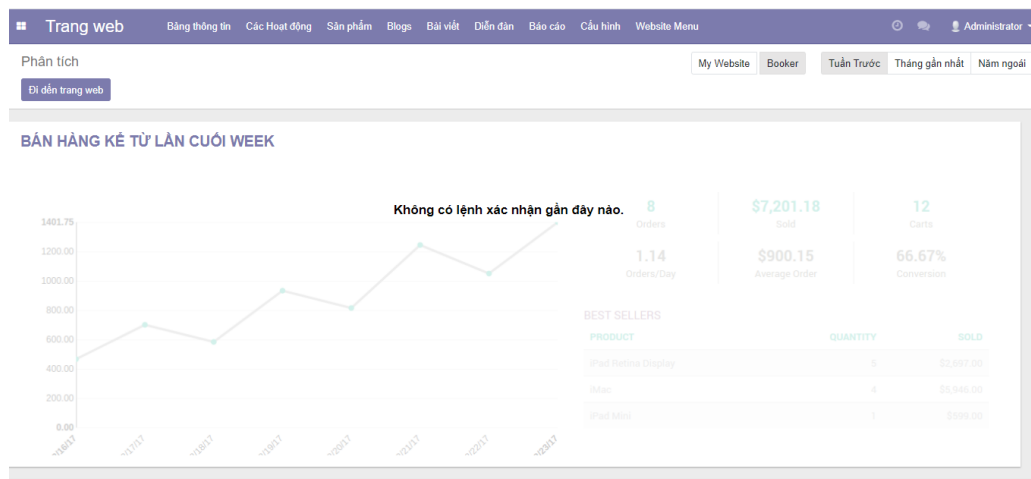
Trang web Bảng thông tin Các Hoạt động Sản phẩm Blogs Bài viết Diễn đàn Báo cáo Cấu hình Website Menu Administrator

Phân tích

Đi đến trang web

My Website Booker Tuần Trước Tháng gần nhất Năm ngoái

BÁN HÀNG KỂ TỪ LẦN CUỐI WEEK

Không có lệnh xác nhận gần đây nào.

1401.75
1200.00
1000.00
800.00
600.00
400.00
200.00
0.00

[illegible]/16/17 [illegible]/17/17 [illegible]/18/17 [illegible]/19/17 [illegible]/20/17 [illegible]/21/17 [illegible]/22/17 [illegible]/23/17

8
Orders

$7,201.18
Sold

12
Carts

1.14
Orders/Day

$900.15
Average Order

66.67%
Conversion

BEST SELLERS

| PRODUCT | QUANTITY | SOLD |
|---|---|---|
| iPad Retina Display | 5 | $2,697.00 |
| iMac | 4 | $5,945.00 |
| iPad Mini | 1 | $599.00 |